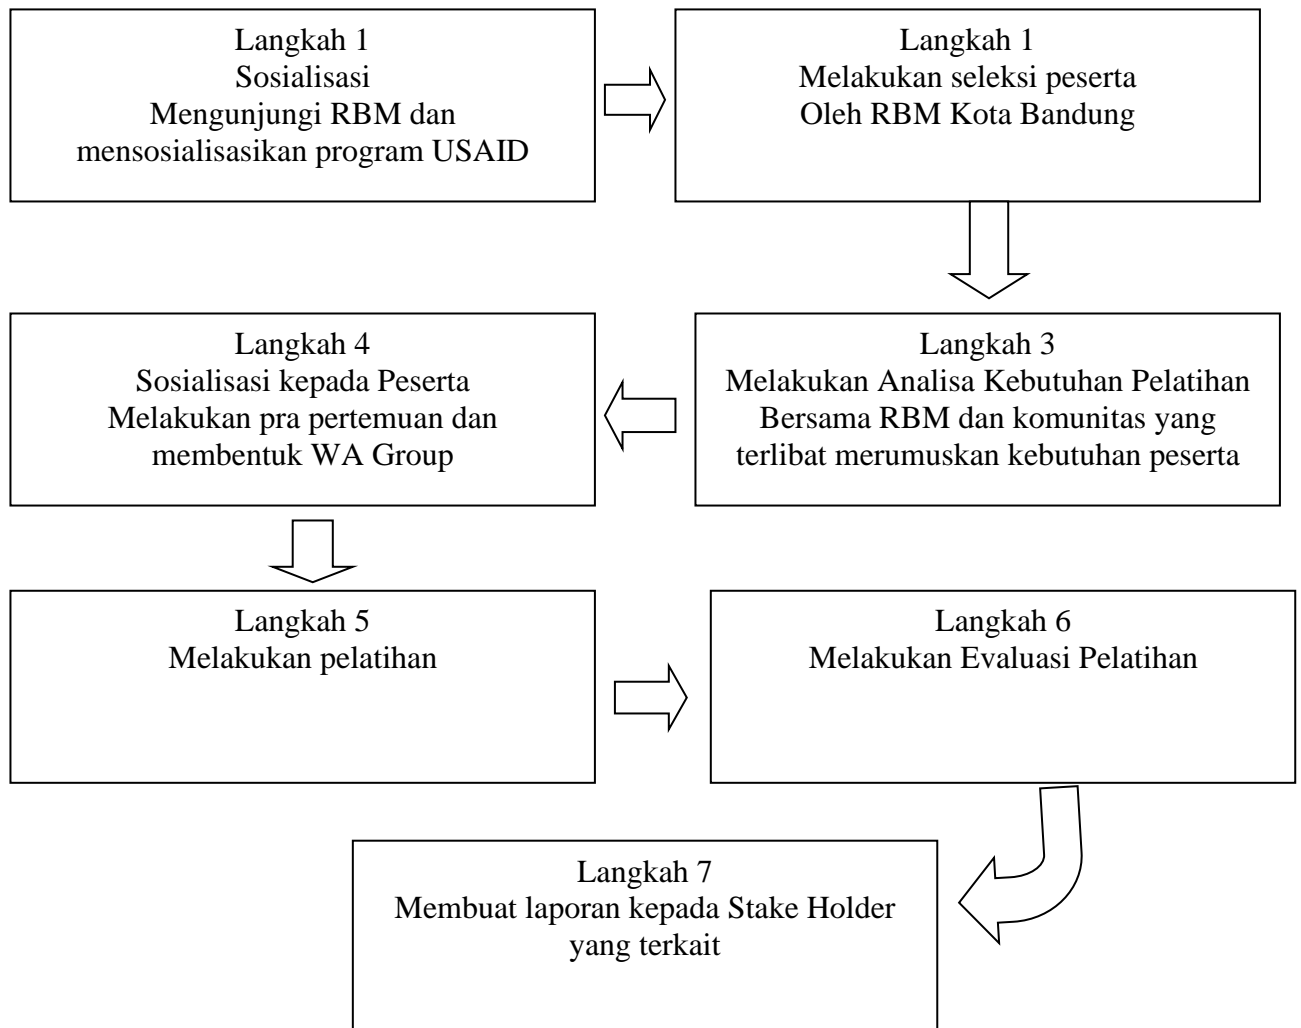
Langkah 1
Sosialisasi
Mengunjungi RBM dan mensosialisasikan program USAID

Langkah 1
Melakukan seleksi peserta
Oleh RBM Kota Bandung

Langkah 3
Melakukan Analisa Kebutuhan Pelatihan
Bersama RBM dan komunitas yang terlibat merumuskan kebutuhan peserta

Langkah 4
Sosialisasi kepada Peserta
Melakukan pra pertemuan dan membentuk WA Group

Langkah 5
Melakukan pelatihan

Langkah 6
Melakukan Evaluasi Pelatihan

Langkah 7
Membuat laporan kepada Stake Holder yang terkait